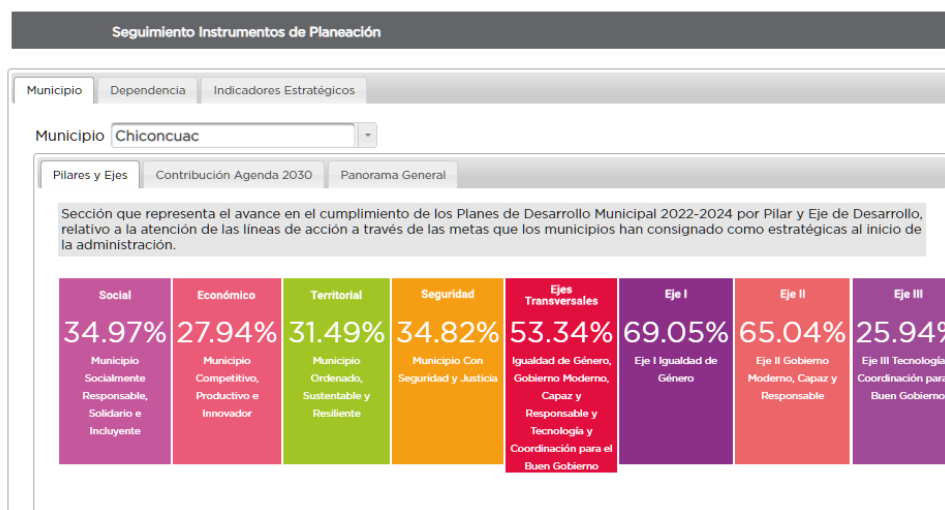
Seguimiento Instrumentos de Planeación

Municipio | Dependencia | Indicadores Estratégicos

Municipio Chiconcuac

Pilares y Ejes | Contribución Agenda 2030 | Panorama General

Sección que representa el avance en el cumplimiento de los Planes de Desarrollo Municipal 2022-2024 por Pilar y Eje de Desarrollo, relativo a la atención de las líneas de acción a través de las metas que los municipios han consignado como estratégicas al inicio de la administración.

Social
34.97%
Municipio Socialmente Responsable, Solidario e Incluyente

Económico
27.94%
Municipio Competitivo, Productivo e Innovador

Territorial
31.49%
Municipio Ordenado, Sustentable y Resiliente

Seguridad
34.82%
Municipio Con Seguridad y Justicia

Ejes Transversales
53.34%
Igualdad de Género, Gobierno Moderno, Capaz y Responsable y Tecnología y Coordinación para el Buen Gobierno

Eje I
69.05%
Eje I Igualdad de Género

Eje II
65.04%
Eje II Gobierno Moderno, Capaz y Responsable

Eje III
25.94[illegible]
Eje III Tecnología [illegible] Coordinación para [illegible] Buen Gobierno